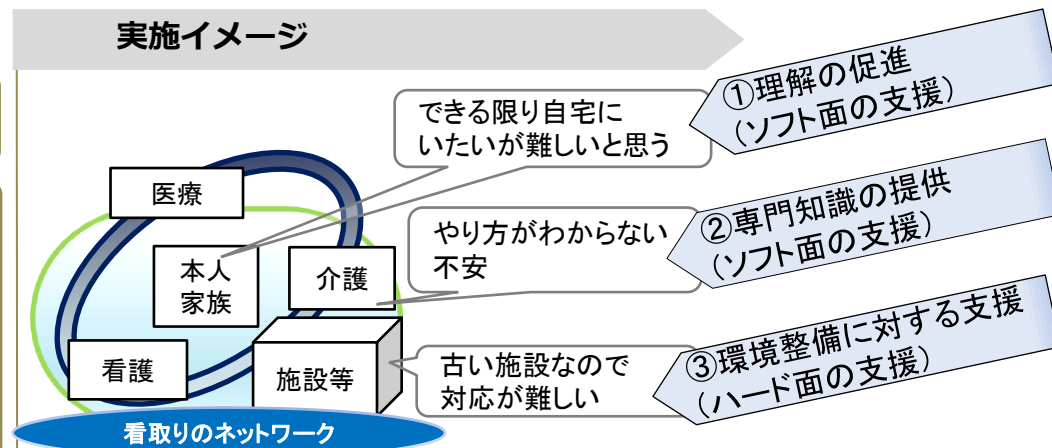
実施イメージ

できる限り自宅にいたいが難しいと思う

①理解の促進
（ソフト面の支援）

医療

本人
家族

介護

やり方がわからない
不安

②専門知識の提供
（ソフト面の支援）

看護

施設等

古い施設なので
対応が難しい

③環境整備に対する支援
（ハード面の支援）

看取りのネットワーク